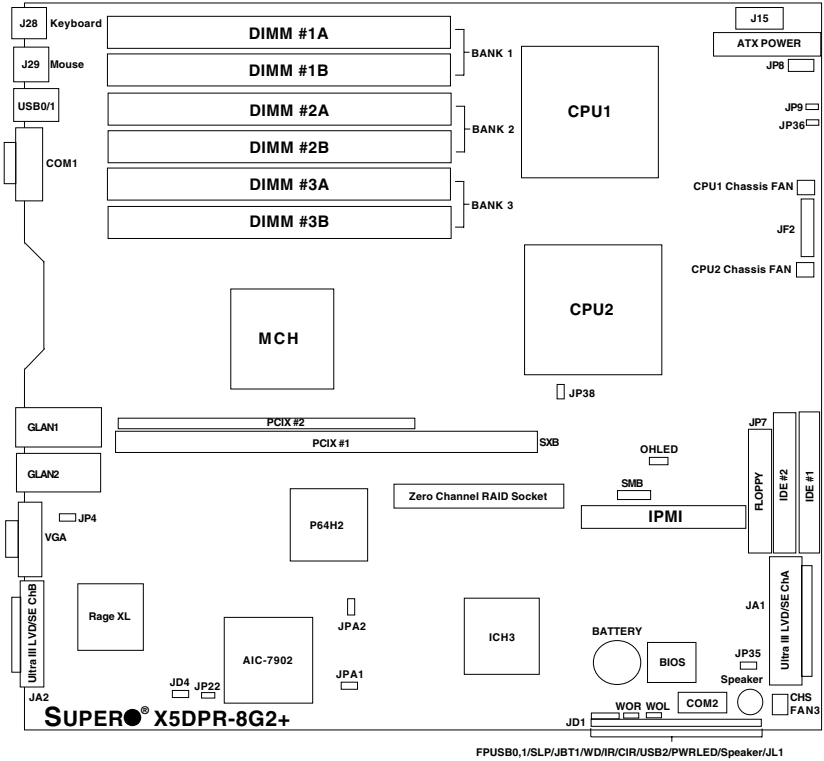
J28 Keyboard
J29 Mouse
USB0/1
COM1
DIMM #1A
DIMM #1B
BANK 1
DIMM #2A
DIMM #2B
BANK 2
DIMM #3A
DIMM #3B
BANK 3
CPU1
J15
ATX POWER
JP8
JP9
JP36
CPU1 Chassis FAN
JF2
CPU2 Chassis FAN
MCH
CPU2
JP38
GLAN1
PCIX #2
PCIX #1
SXB
JP7
OHLED
GLAN2
Zero Channel RAID Socket
SMB
IPMI
FLOPPY
IDE #2
IDE #1
JP4
VGA
P64H2
Ultra III LVD/SE ChB
Rage XL
JPA2
ICH3
Ultra III LVD/SE ChA
JA1
AIC-7902
BATTERY
BIOS
JP35
Speaker
JPA1
JD4
JP22
JA2
WOR
WOL
COM2
CHS FAN3
SUPER® X5DPR-8G2+
JD1
FPUSB0,1/SLP/JBT1/WD/IR/CIR/USB2/PWRLED/Speaker/JL1